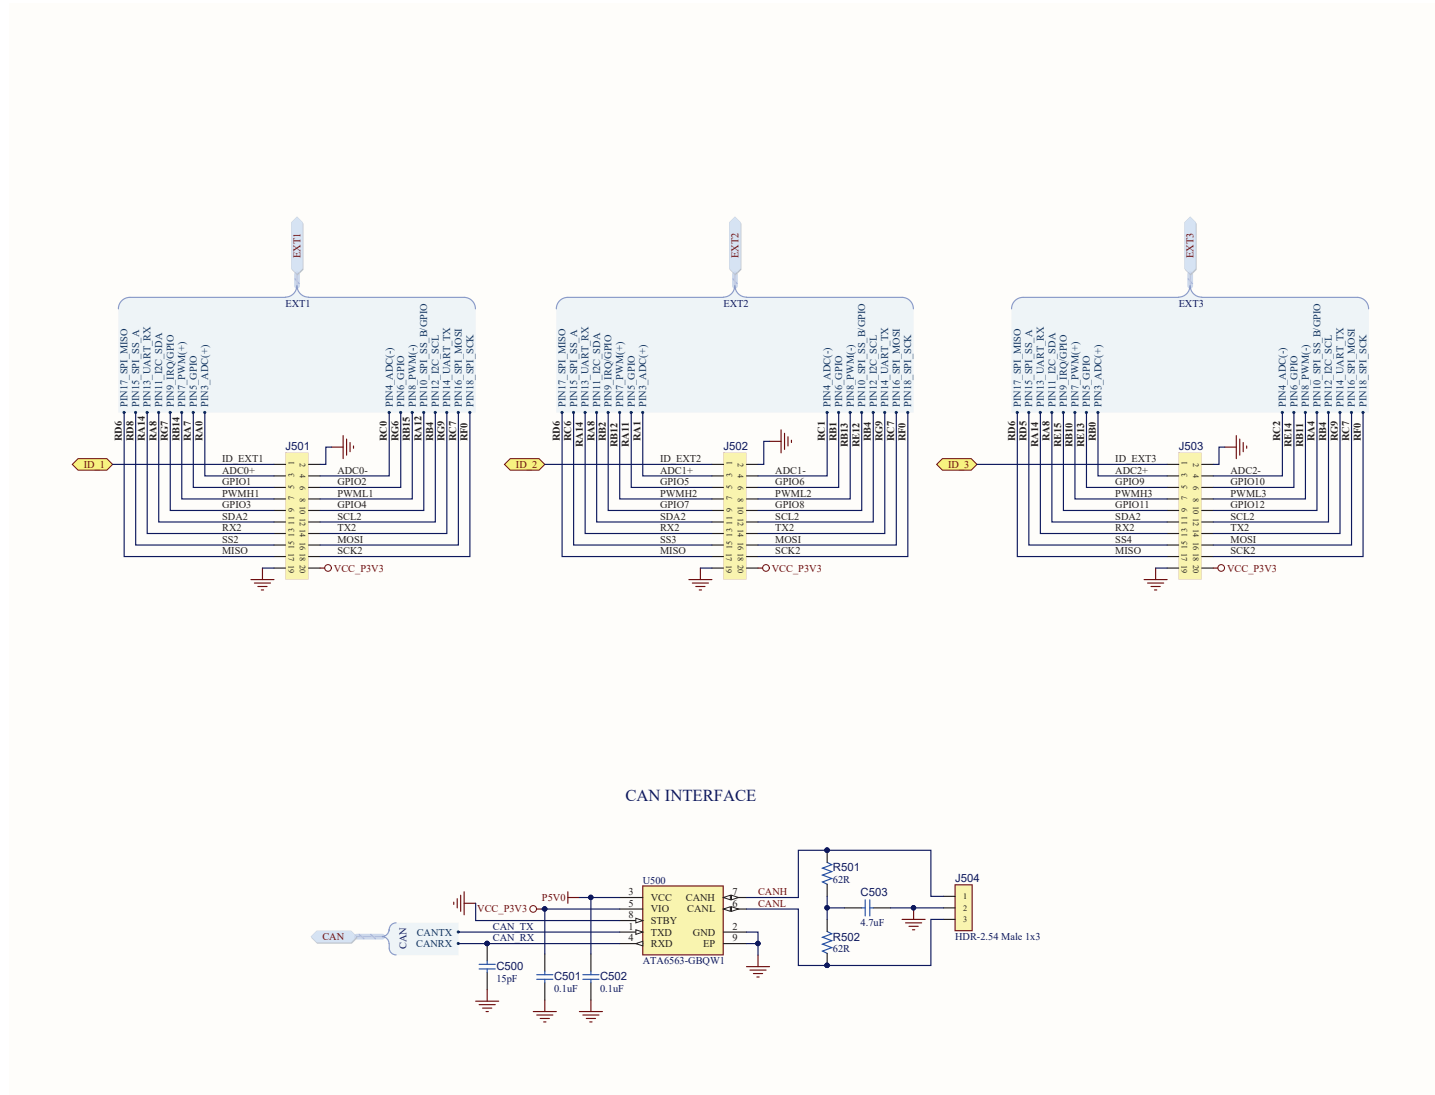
EXT1

EXT1

PIN17_SPI_MISO
PIN15_SPI_SS_A
PIN13_UART_RX
PIN11_I2C_SDA
PIN9_IRQ/GPIO
PIN7_PWM(+)
PIN5_GPIO
PIN3_ADC(+)
PIN4_ADC(-)
PIN6_GPIO
PIN8_PWM(-)
PIN10_SPI_SS_B/GPIO
PIN12_I2C_SCL
PIN14_UART_TX
PIN16_SPI_MOSI
PIN18_SPI_SCK

RD6 RD8 RA14 RA8 RG7 RB14 RA7 RA0 RC0 RG6 RB15 RA12 RB4 RG9 RC7 RF0

ID_1

J501

ID_EXT1
ADC0+
GPIO1
PWMH1
GPIO3
SDA2
RX2
SS2
MISO

ADC0-
GPIO2
PWML1
GPIO4
SCL2
TX2
MOSI
SCK2

VCC_P3V3

EXT2

EXT2

PIN17_SPI_MISO
PIN15_SPI_SS_A
PIN13_UART_RX
PIN11_I2C_SDA
PIN9_IRQ/GPIO
PIN7_PWM(+)
PIN5_GPIO
PIN3_ADC(+)
PIN4_ADC(-)
PIN6_GPIO
PIN8_PWM(-)
PIN10_SPI_SS_B/GPIO
PIN12_I2C_SCL
PIN14_UART_TX
PIN16_SPI_MOSI
PIN18_SPI_SCK

RD6 RC6 RA14 RA8 RB2 RB12 RA11 RA1 RC1 RB1 RB13 RE12 RB4 RG9 RC7 RF0

ID_2

J502

ID_EXT2
ADC1+
GPIO5
PWMH2
GPIO7
SDA2
RX2
SS3
MISO

ADC1-
GPIO6
PWML2
GPIO8
SCL2
TX2
MOSI
SCK2

VCC_P3V3

EXT3

EXT3

PIN17_SPI_MISO
PIN15_SPI_SS_A
PIN13_UART_RX
PIN11_I2C_SDA
PIN9_IRQ/GPIO
PIN7_PWM(+)
PIN5_GPIO
PIN3_ADC(+)
PIN4_ADC(-)
PIN6_GPIO
PIN8_PWM(-)
PIN10_SPI_SS_B/GPIO
PIN12_I2C_SCL
PIN14_UART_TX
PIN16_SPI_MOSI
PIN18_SPI_SCK

RD6 RD5 RA14 RA8 RE15 RB10 RE13 RB0 RC2 RE14 RB11 RA4 RB4 RG9 RC7 RF0

ID_3

J503

ID_EXT3
ADC2+
GPIO9
PWMH3
GPIO11
SDA2
RX2
SS4
MISO

ADC2-
GPIO10
PWML3
GPIO12
SCL2
TX2
MOSI
SCK2

VCC_P3V3

CAN INTERFACE

CAN
CAN
CANTX
CANRX
CAN_TX
CAN_RX
VCC_P3V3
P5V0
U500
VCC
VIO
STBY
TXD
RXD
CANH
CANL
GND
EP
ATA6563-GBQW1
CANH
CANL
C500
15pF
C501
0.1uF
C502
0.1uF
R501
62R
R502
62R
C503
4.7uF
J504
HDR-2.54 Male 1x3